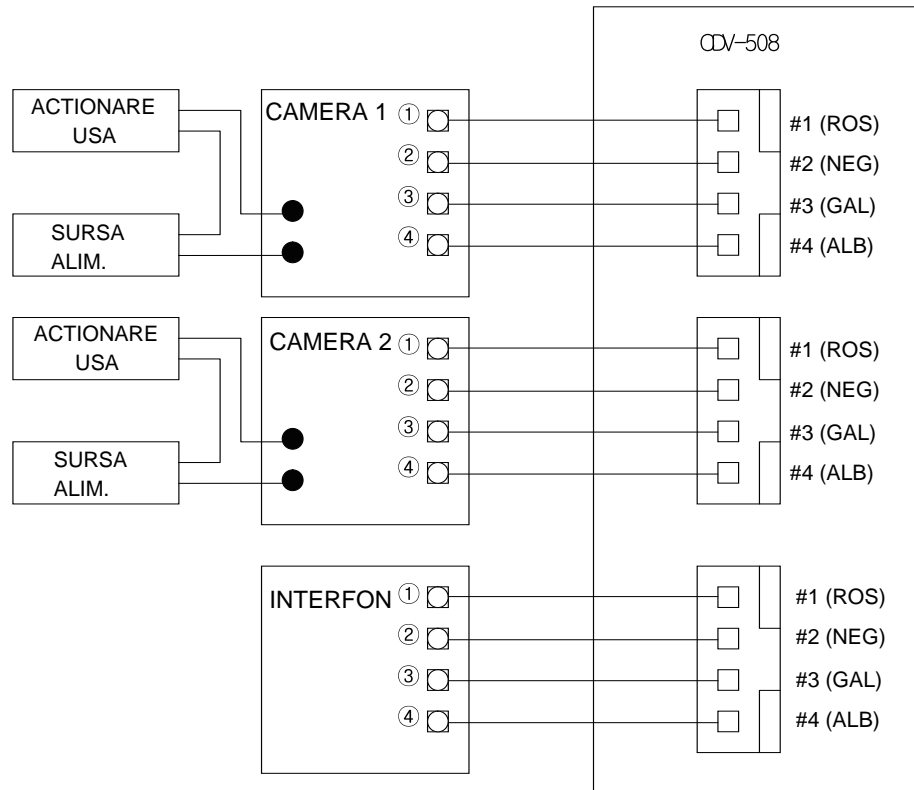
CDV-508

ACTIONARE USA

SURSA ALIM.

CAMERA 1 ① ② ③ ④

#1 (ROS)
#2 (NEG)
#3 (GAL)
#4 (ALB)

ACTIONARE USA

SURSA ALIM.

CAMERA 2 ① ② ③ ④

#1 (ROS)
#2 (NEG)
#3 (GAL)
#4 (ALB)

INTERFON ① ② ③ ④

#1 (ROS)
#2 (NEG)
#3 (GAL)
#4 (ALB)